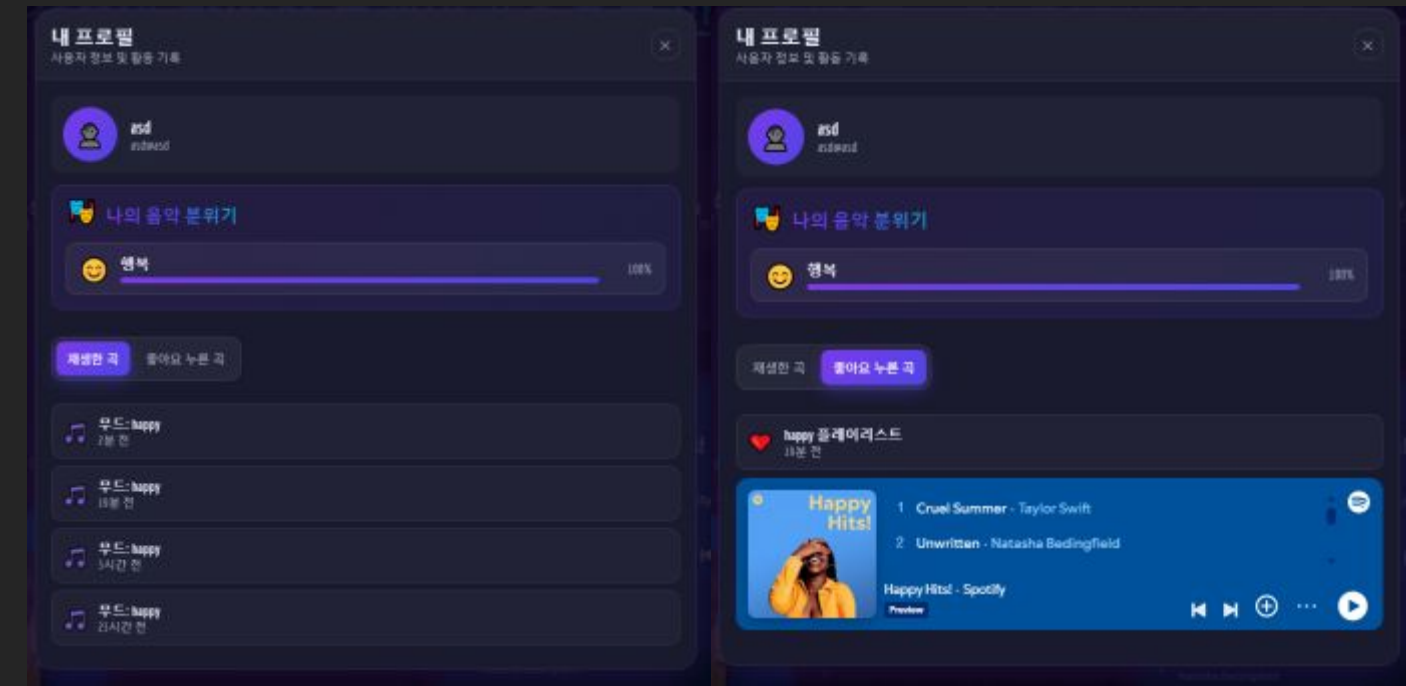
내 프로필
사용자 정보 및 활동 기록

asd
asdwasd

나의 음악 분위기

행복
100%

재생한 곡 좋아요 누른 곡

무드: happy
2분 전

무드: happy
18분 전

무드: happy
5시간 전

무드: happy
21시간 전

내 프로필
사용자 정보 및 활동 기록

asd
asdwasd

나의 음악 분위기

행복
100%

재생한 곡 좋아요 누른 곡

happy 플레이리스트
18분 전

Happy Hits!

1 Cruel Summer - Taylor Swift
2 Unwritten - Natasha Bedingfield

Happy Hits! - Spotify
Preview